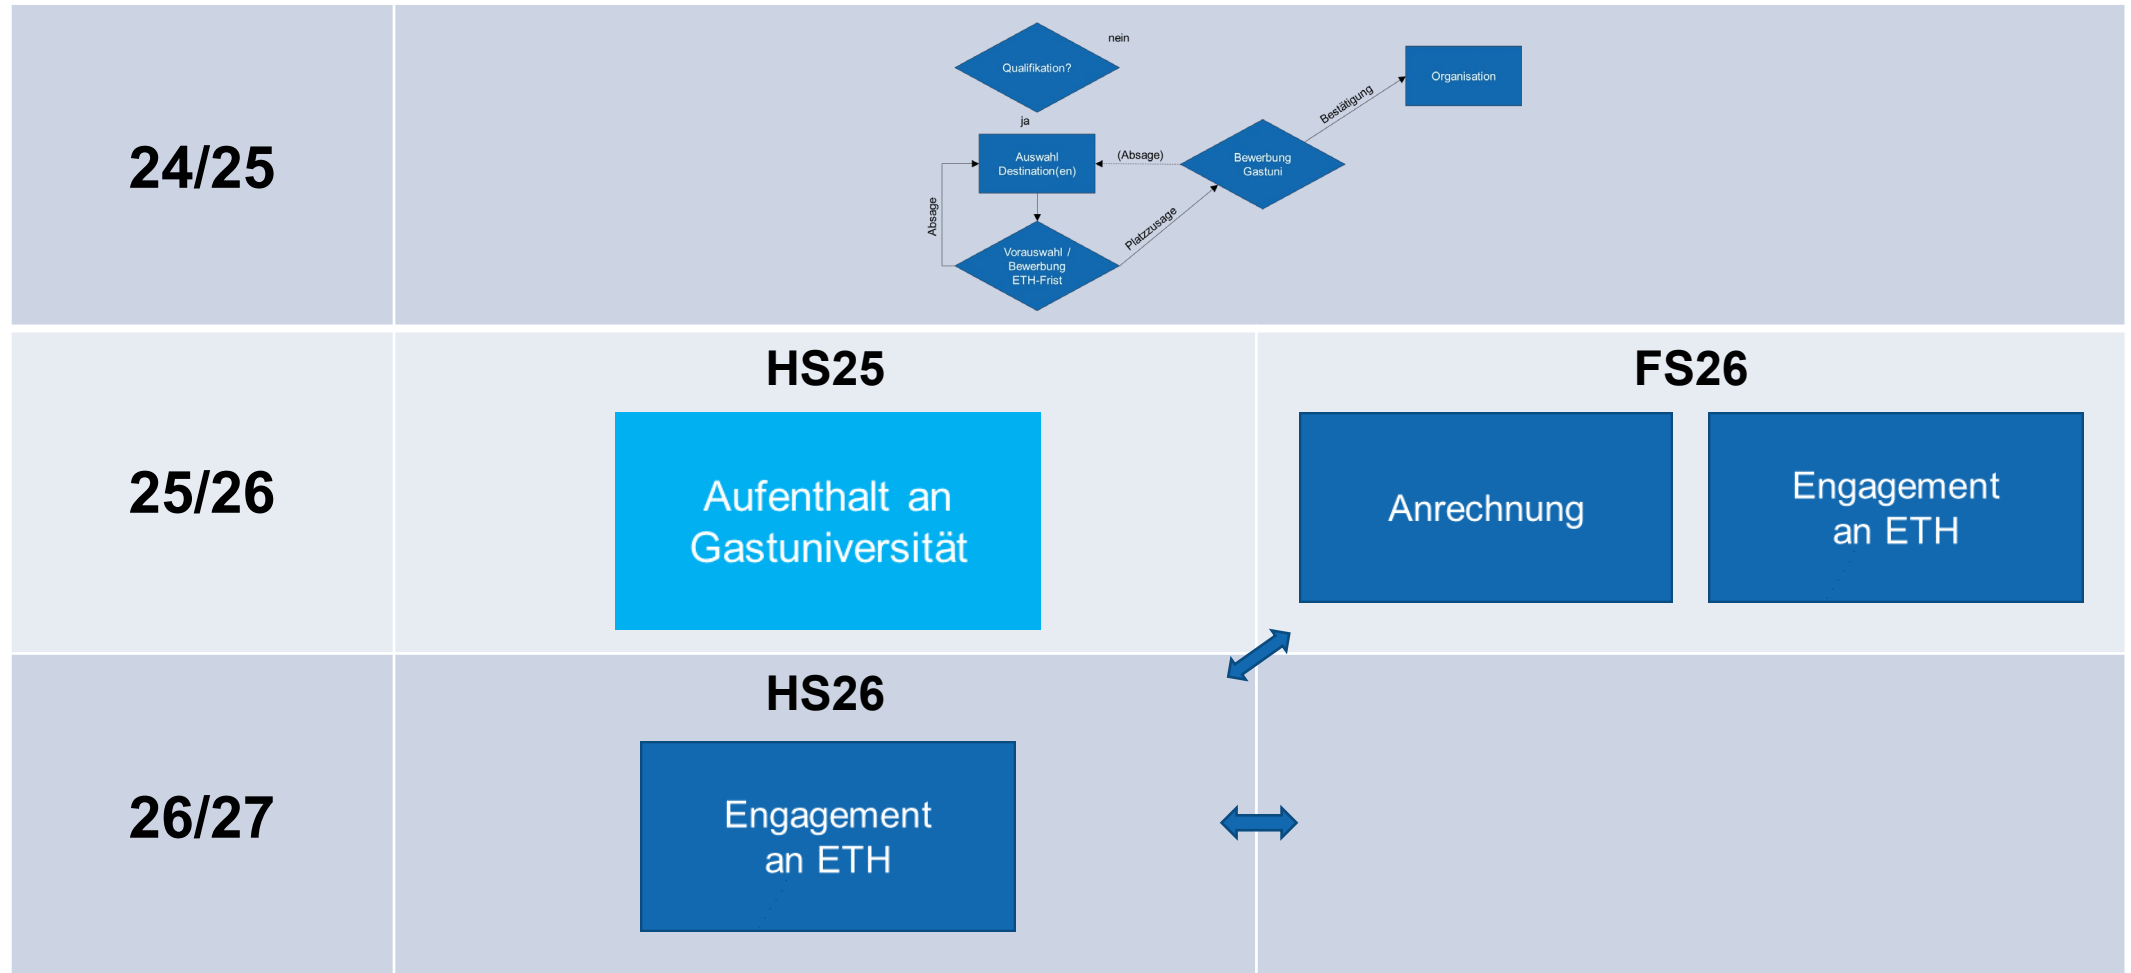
24/25

Qualifikation?

nein

ja

Organisation

Bestätigung

Auswahl Destination(en)

(Absage)

Bewerbung Gastuni

Absage

Platzzusage

Vorauswahl / Bewerbung ETH-Frist

25/26

HS25

Aufenthalt an Gastuniversität

FS26

Anrechnung

Engagement an ETH

26/27

HS26

Engagement an ETH